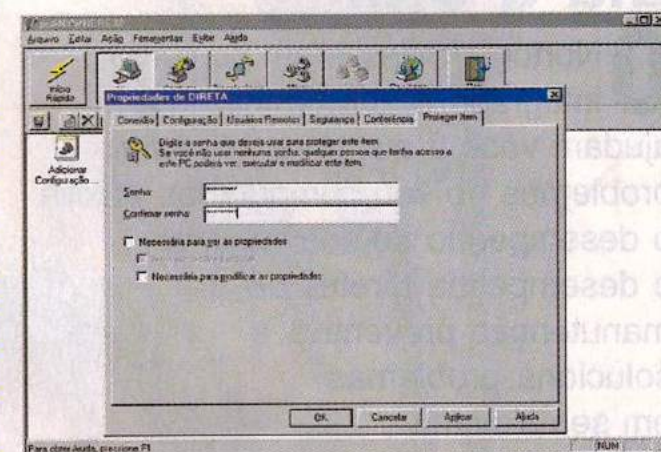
Arquivo Editar Ação Ferramentas Exibir Ajuda

Início Rápido

Propriedades de DIRETA

Conexão | Configuração | Usuários Remotos | Segurança | Conferência | Proteger item

Digite a senha que deseja usar para proteger este item. Se você não usar nenhuma senha, qualquer pessoa que tenha acesso a este PC poderá ver, executar e modificar este item.

Senha:

Confirmar senha:

Necessária para ver as propriedades

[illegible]

Necessária para modificar as propriedades

OK Cancelar Aplicar Ajuda

Adicionar Configuração...

Para obter Ajuda, pressione F1

NUM

ajuda
problemas
o desempenho
e desempenho
manutenção
solucionar
em se